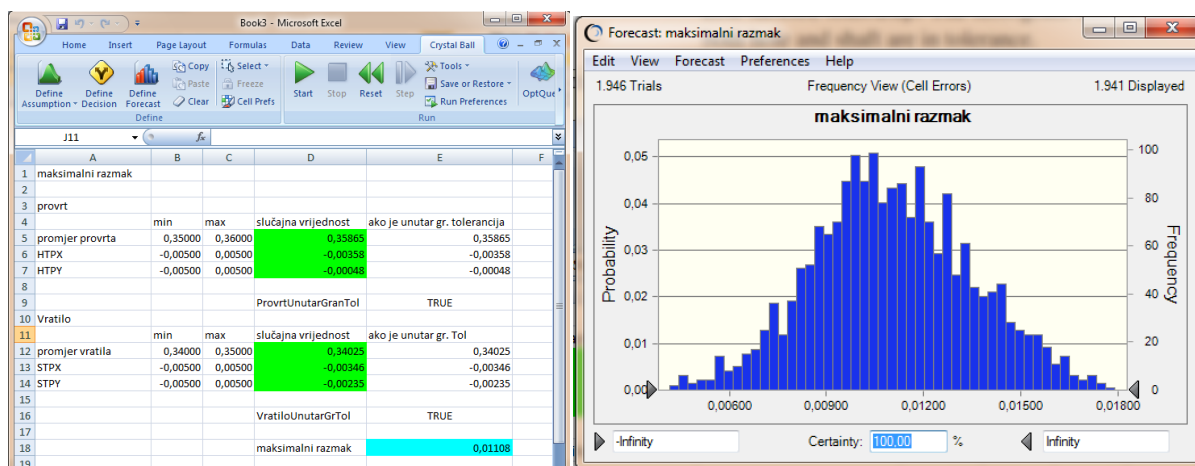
Book3 - Microsoft Excel

Home | Insert | Page Layout | Formulas | Data | Review | View | Crystal Ball

Define Assumption | Define Decision | Define Forecast | Copy | Paste | Clear | Select | Freeze | Cell Prefs | Start | Stop | Reset | Step | Tools | Save or Restore | Run Preferences | OptQue

Define | Run

J11 | $f_x$

| | A | B | C | D | E | F |
|---|---|---|---|---|---|---|
| 1 | maksimalni razmak | | | | | |
| 2 | | | | | | |
| 3 | provrt | | | | | |
| 4 | | min | max | slučajna vrijednost | ako je unutar gr. tolerancije | |
| 5 | promjer provrta | 0,35000 | 0,36000 | 0,35865 | 0,35865 | |
| 6 | HTPX | -0,00500 | 0,00500 | -0,00358 | -0,00358 | |
| 7 | HTPY | -0,00500 | 0,00500 | -0,00048 | -0,00048 | |
| 8 | | | | | | |
| 9 | | | | ProvrtUnutarGranTol | TRUE | |
| 10 | Vratilo | | | | | |
| 11 | | min | max | slučajna vrijednost | ako je unutar gr. Tol | |
| 12 | promjer vratila | 0,34000 | 0,35000 | 0,34025 | 0,34025 | |
| 13 | STPX | -0,00500 | 0,00500 | -0,00346 | -0,00346 | |
| 14 | STPY | -0,00500 | 0,00500 | -0,00235 | -0,00235 | |
| 15 | | | | | | |
| 16 | | | | VratiloUnutarGrTol | TRUE | |
| 17 | | | | | | |
| 18 | | | | maksimalni razmak | 0,01108 | |
| 19 | | | | | | |

Forecast: maksimalni razmak

Edit | View | Forecast | Preferences | Help

1.946 Trials | Frequency View (Cell Errors) | 1.941 Displayed

maksimalni razmak

Probability
0,05
0,04
0,03
0,02
0,01
0,00

Frequency
100
80
60
40
20
0

0,00600 | 0,00900 | 0,01200 | 0,01500 | 0,01800

-Infinity | Certainty: 100,00 % | Infinity